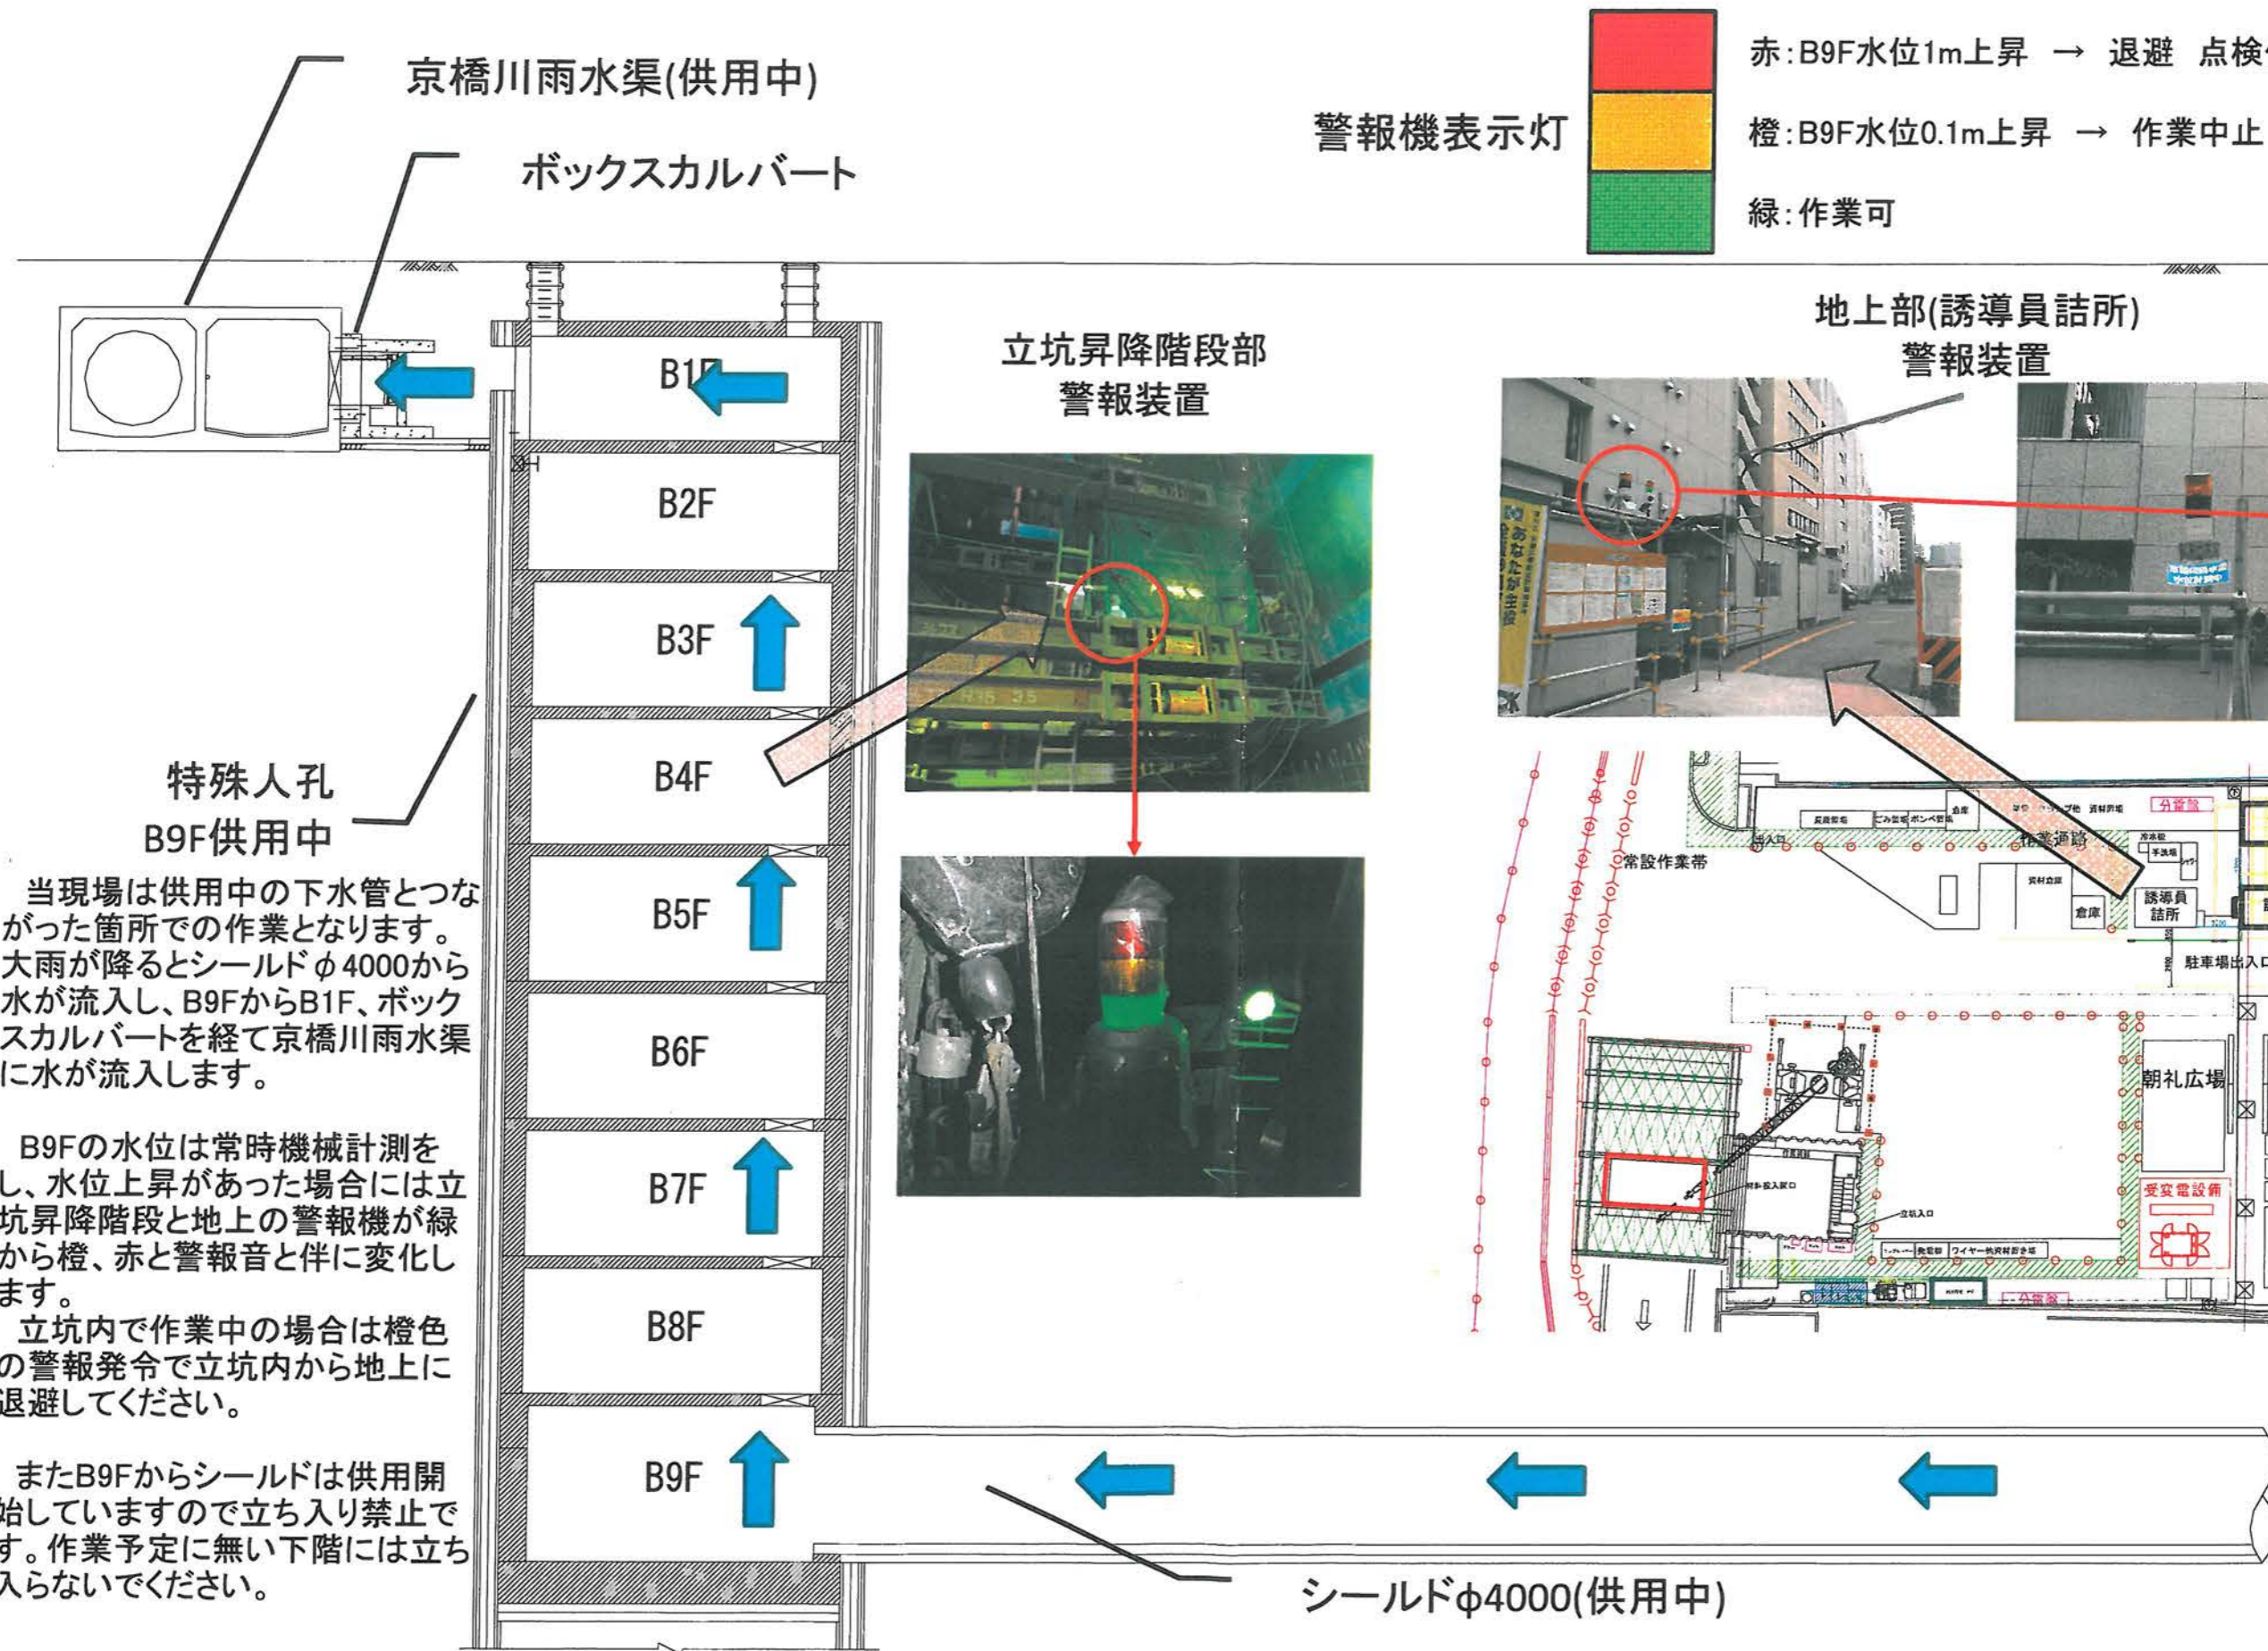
京橋川雨水渠(供用中)

ボックスカルバート

警報機表示灯

赤:B9F水位1m上昇 → 退避 点検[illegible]

橙:B9F水位0.1m上昇 → 作業中止

緑:作業可

B1F

B2F

B3F

B4F

B5F

B6F

B7F

B8F

B9F

立坑昇降階段部
警報装置

地上部(誘導員詰所)
警報装置

特殊人孔
B9F供用中

当現場は供用中の下水管とつながった箇所での作業となります。大雨が降るとシールドφ4000から水が流入し、B9FからB1F、ボックスカルバートを経て京橋川雨水渠に水が流入します。

B9Fの水位は常時機械計測をし、水位上昇があった場合には立坑昇降階段と地上の警報機が緑から橙、赤と警報音と伴に変化します。
立坑内で作業中の場合は橙色の警報発令で立坑内から地上に退避してください。

またB9Fからシールドは供用開始していますので立ち入り禁止です。作業予定に無い下階には立ち入らないでください。

常設作業帯

倉庫

資材置場

誘導員
詰所

駐車場出入口

朝礼広場

受変電設備

分電盤

立坑入口

シールドφ4000(供用中)